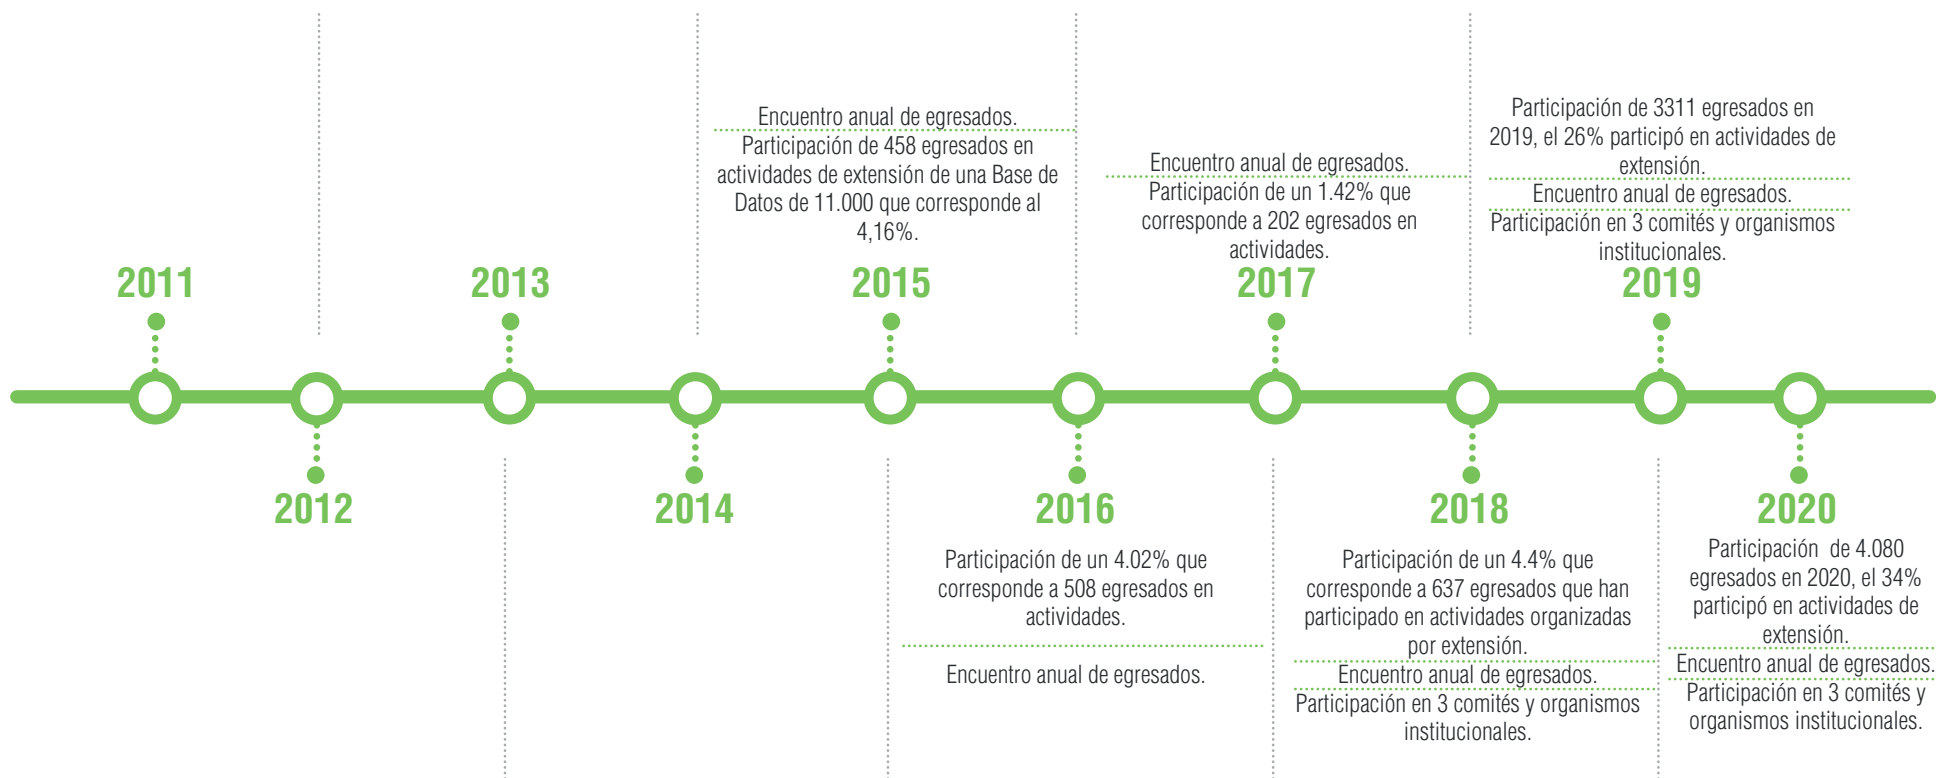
2011

2012

2013

2014

Encuentro anual de egresados.

Participación de 458 egresados en actividades de extensión de una Base de Datos de 11.000 que corresponde al 4,16%.

2015

2016

Participación de un 4.02% que corresponde a 508 egresados en actividades.

Encuentro anual de egresados.

Encuentro anual de egresados.

Participación de un 1.42% que corresponde a 202 egresados en actividades.

2017

2018

Participación de un 4.4% que corresponde a 637 egresados que han participado en actividades organizadas por extensión.

Encuentro anual de egresados.

Participación en 3 comités y organismos institucionales.

Participación de 3311 egresados en 2019, el 26% participó en actividades de extensión.

Encuentro anual de egresados.

Participación en 3 comités y organismos institucionales.

2019

2020

Participación de 4.080 egresados en 2020, el 34% participó en actividades de extensión.

Encuentro anual de egresados.

Participación en 3 comités y organismos institucionales.